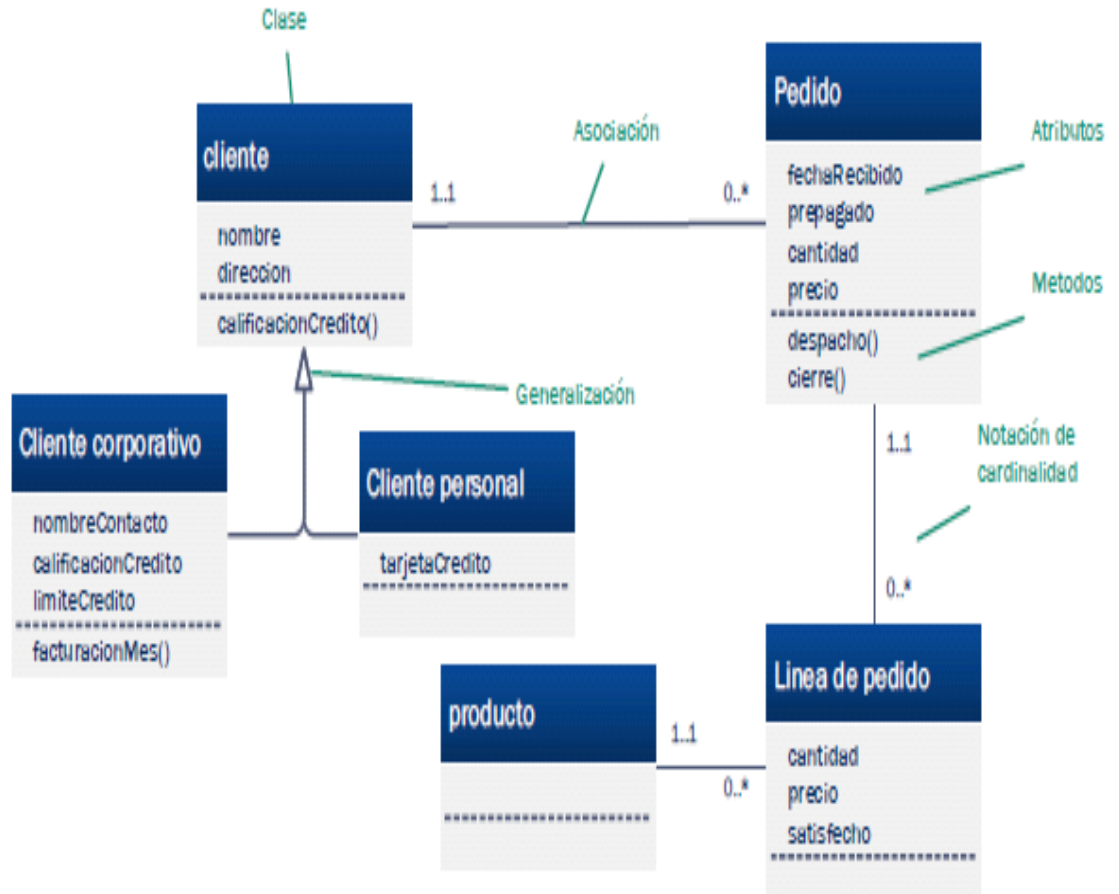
Clase

cliente

nombre
direccion

calificacionCredito()

Asociación

1..1

0..*

Pedido

fechaRecibido
prepagado
cantidad
precio

despacho()
cierre()

Atributos

Metodos

Generalización

Cliente corporativo

nombreContacto
calificacionCredito
limiteCredito

facturacionMes()

Cliente personal

tarjetaCredito

1..1

Notación de cardinalidad

0..*

producto

1..1

0..*

Linea de pedido

cantidad
precio
satisfecho